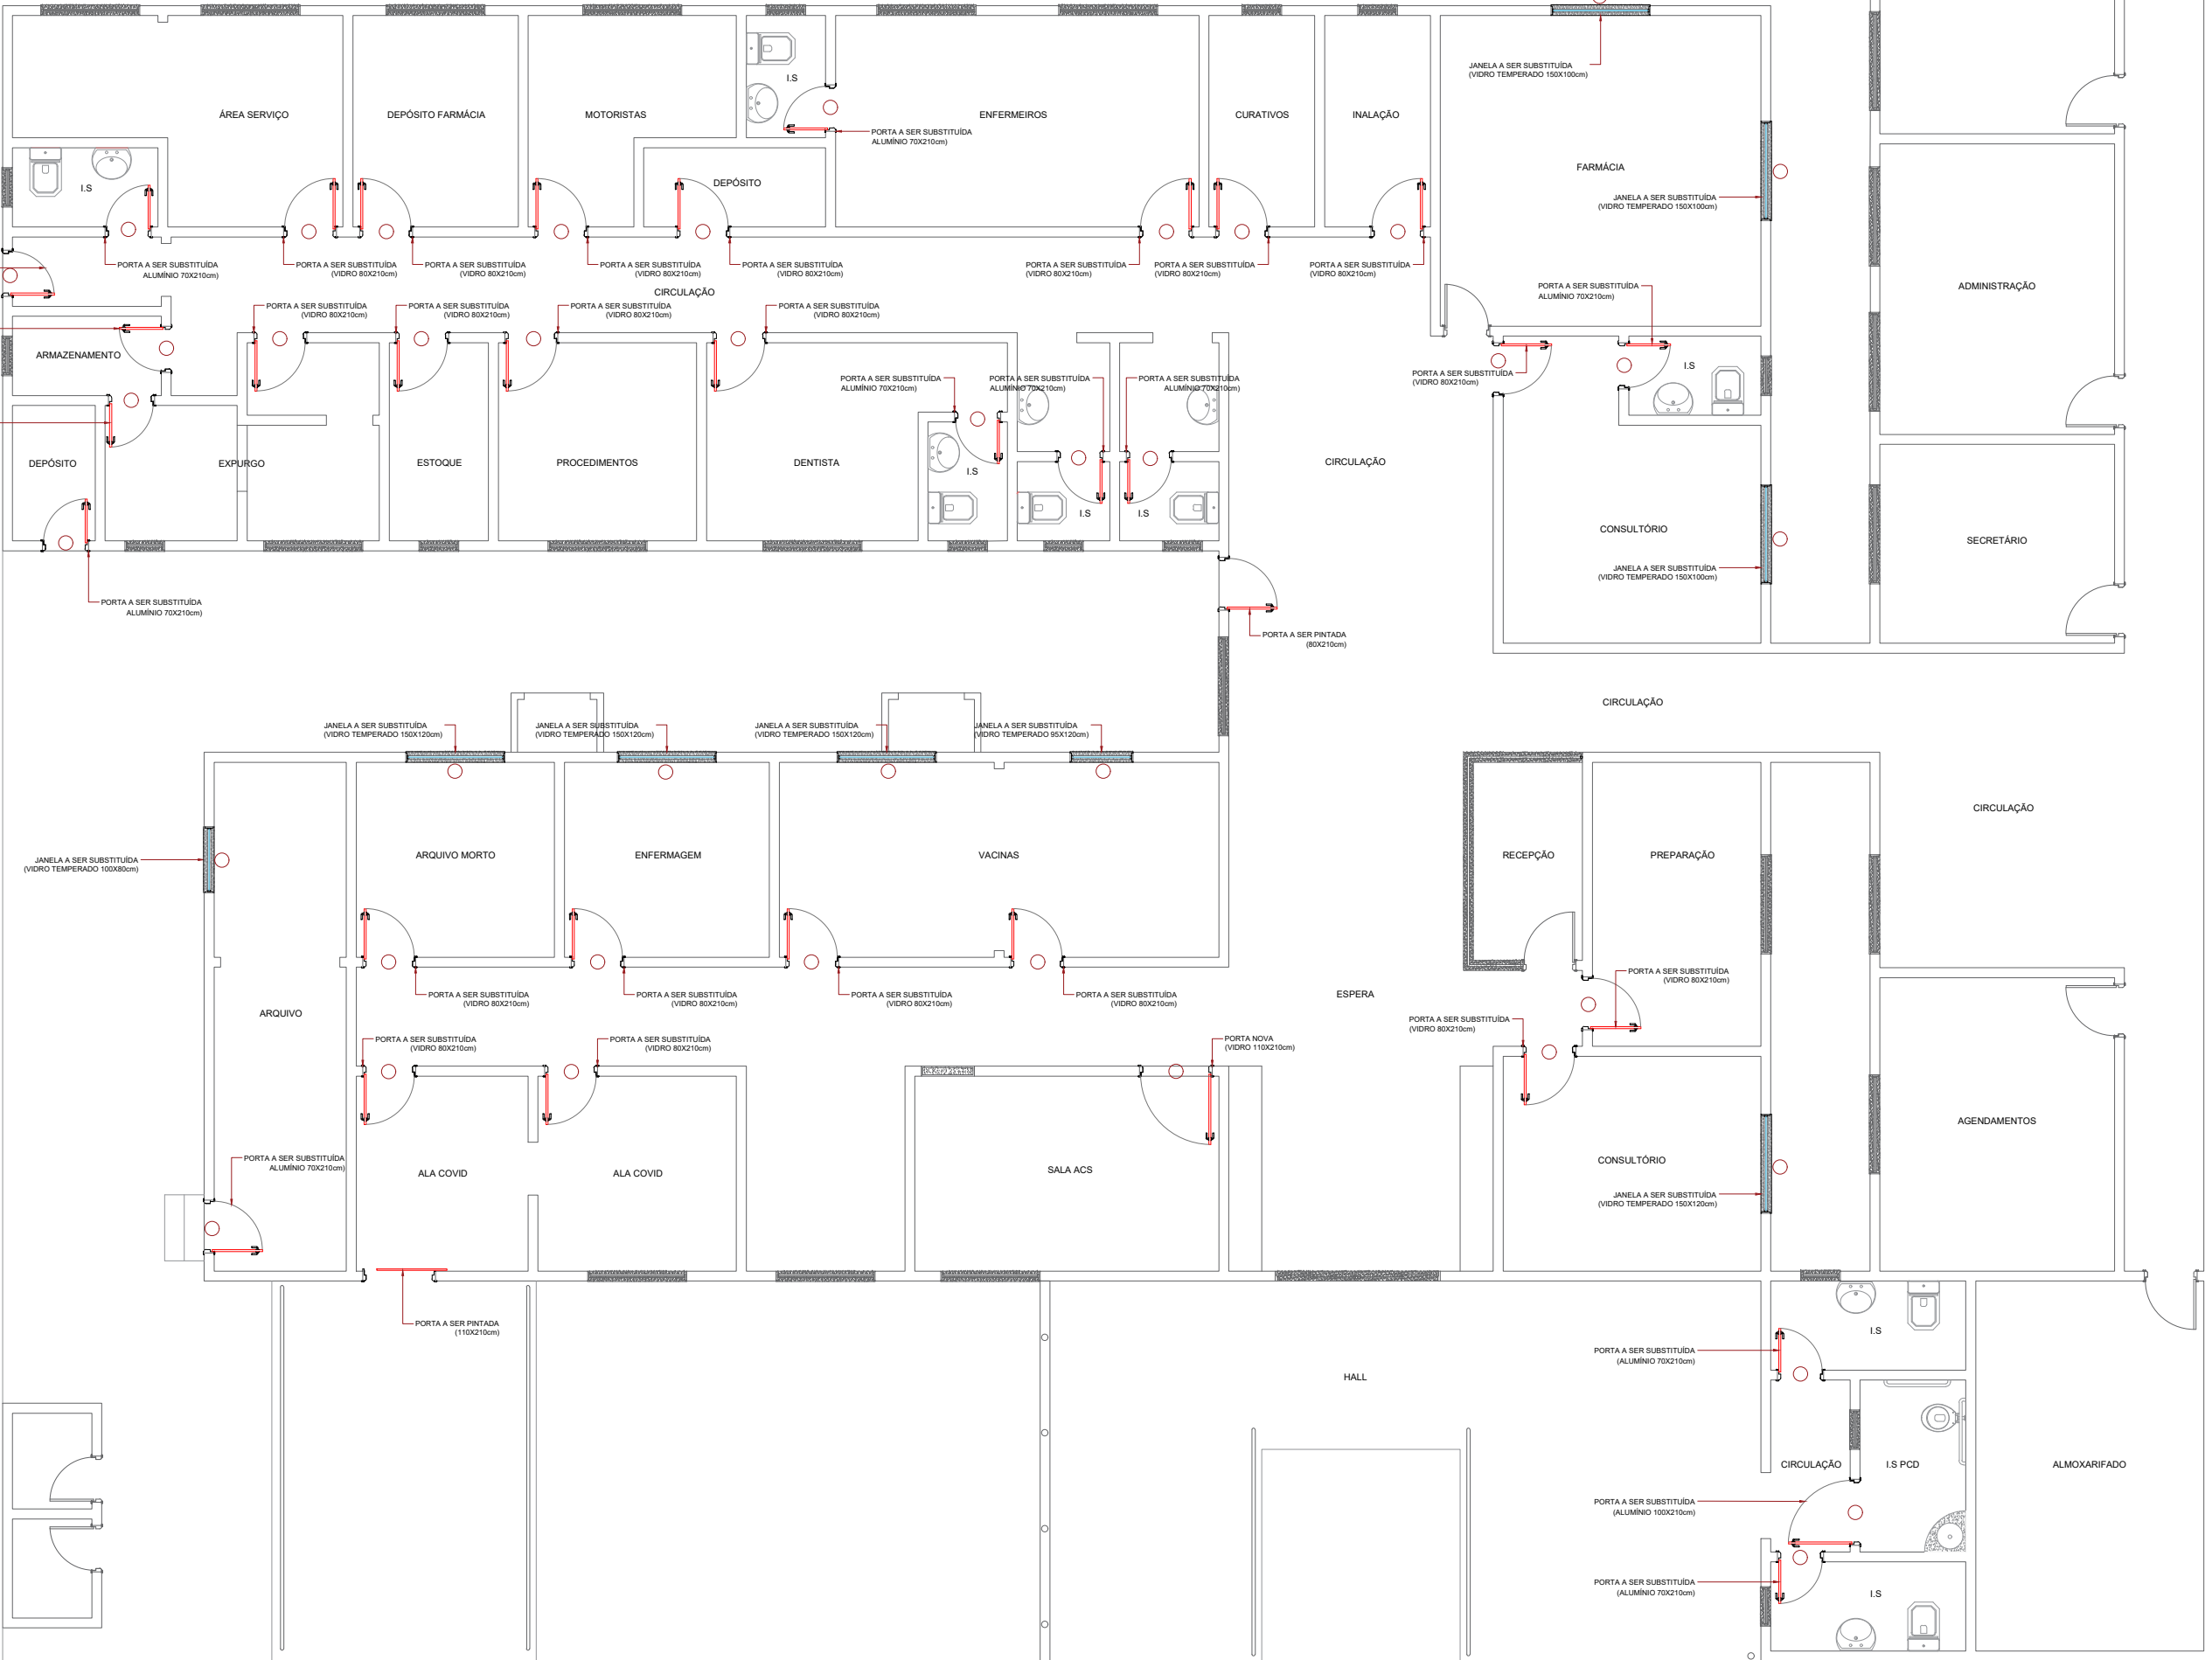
ÁREA SERVIÇO

DEPÓSITO FARMÁCIA

MOTORISTAS

I.S

ENFERMEIROS

CURATIVOS

INALAÇÃO

JANELA A SER SUBSTITUÍDA
(VIDRO TEMPERADO 150X100cm)

FARMÁCIA

JANELA A SER SUBSTITUÍDA
(VIDRO TEMPERADO 150X100cm)

I.S

DEPÓSITO

PORTA A SER SUBSTITUÍDA
ALUMÍNIO 70X210cm)

PORTA A SER SUBSTITUÍDA
ALUMÍNIO 70X210cm)

PORTA A SER SUBSTITUÍDA
(VIDRO 80X210cm)

PORTA A SER SUBSTITUÍDA
(VIDRO 80X210cm)

PORTA A SER SUBSTITUÍDA
(VIDRO 80X210cm)

PORTA A SER SUBSTITUÍDA
(VIDRO 80X210cm)

PORTA A SER SUBSTITUÍDA
(VIDRO 80X210cm)

PORTA A SER SUBSTITUÍDA
(VIDRO 80X210cm)

PORTA A SER SUBSTITUÍDA
(VIDRO 80X210cm)

CIRCULAÇÃO

ADMINISTRAÇÃO

PORTA A SER SUBSTITUÍDA
ALUMÍNIO 70X210cm)

PORTA A SER SUBSTITUÍDA
(VIDRO 80X210cm)

PORTA A SER SUBSTITUÍDA
(VIDRO 80X210cm)

PORTA A SER SUBSTITUÍDA
(VIDRO 80X210cm)

PORTA A SER SUBSTITUÍDA
(VIDRO 80X210cm)

ARMAZENAMENTO

PORTA A SER SUBSTITUÍDA
ALUMÍNIO 70X210cm)

PORTA A SER SUBSTITUÍDA
ALUMÍNIO 70X210cm)

PORTA A SER SUBSTITUÍDA
ALUMÍNIO 70X210cm)

PORTA A SER SUBSTITUÍDA
(VIDRO 80X210cm)

I.S

I.S

I.S

I.S

DEPÓSITO

EXPURGO

ESTOQUE

PROCEDIMENTOS

DENTISTA

CIRCULAÇÃO

CONSULTÓRIO

JANELA A SER SUBSTITUÍDA
(VIDRO TEMPERADO 150X100cm)

SECRETÁRIO

PORTA A SER SUBSTITUÍDA
ALUMÍNIO 70X210cm)

PORTA A SER PINTADA
(80X210cm)

CIRCULAÇÃO

JANELA A SER SUBSTITUÍDA
(VIDRO TEMPERADO 150X120cm)

JANELA A SER SUBSTITUÍDA
(VIDRO TEMPERADO 150X120cm)

JANELA A SER SUBSTITUÍDA
(VIDRO TEMPERADO 150X120cm)

JANELA A SER SUBSTITUÍDA
(VIDRO TEMPERADO 95X120cm)

CIRCULAÇÃO

JANELA A SER SUBSTITUÍDA
(VIDRO TEMPERADO 100X80cm)

ARQUIVO MORTO

ENFERMAGEM

VACINAS

RECEPÇÃO

PREPARAÇÃO

PORTA A SER SUBSTITUÍDA
(VIDRO 80X210cm)

PORTA A SER SUBSTITUÍDA
(VIDRO 80X210cm)

PORTA A SER SUBSTITUÍDA
(VIDRO 80X210cm)

PORTA A SER SUBSTITUÍDA
(VIDRO 80X210cm)

PORTA A SER SUBSTITUÍDA
(VIDRO 80X210cm)

ESPERA

PORTA A SER SUBSTITUÍDA
(VIDRO 80X210cm)

ARQUIVO

PORTA A SER SUBSTITUÍDA
(VIDRO 80X210cm)

PORTA A SER SUBSTITUÍDA
(VIDRO 80X210cm)

PORTA NOVA
(VIDRO 110X210cm)

AGENDAMENTOS

PORTA A SER SUBSTITUÍDA
ALUMÍNIO 70X210cm)

ALA COVID

ALA COVID

SALA ACS

CONSULTÓRIO

JANELA A SER SUBSTITUÍDA
(VIDRO TEMPERADO 150X120cm)

PORTA A SER PINTADA
(110X210cm)

I.S

PORTA A SER SUBSTITUÍDA
(ALUMÍNIO 70X210cm)

HALL

CIRCULAÇÃO

I.S PCD

ALMOXARIFADO

PORTA A SER SUBSTITUÍDA
(ALUMÍNIO 100X210cm)

PORTA A SER SUBSTITUÍDA
(ALUMÍNIO 70X210cm)

I.S